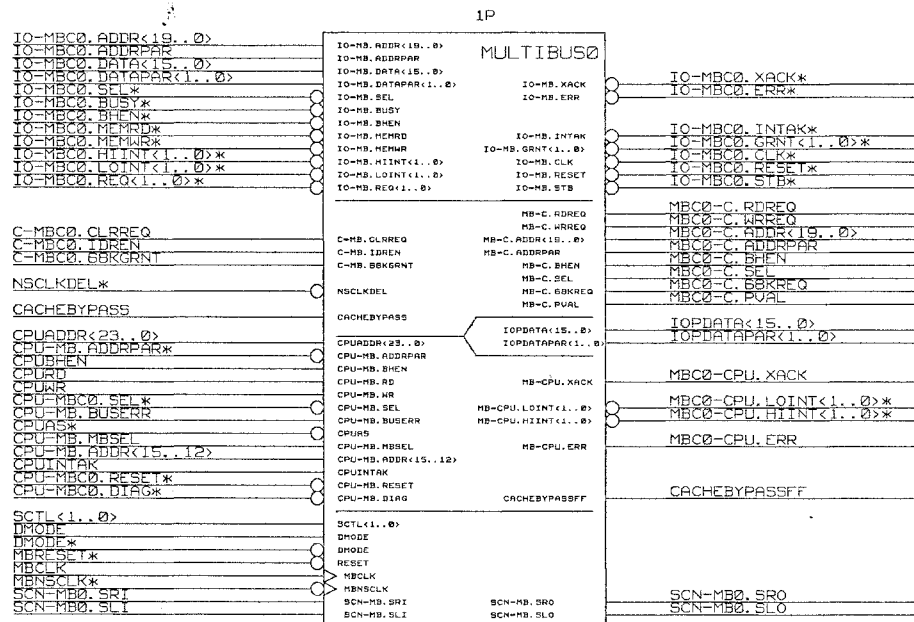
1P

MULTIBUS0

IO-MBC0.ADDR<19..0>
IO-MBC0.ADDRPAR
IO-MBC0.DATA<15..0>
IO-MBC0.DATAPAR<1..0>
IO-MBC0.SEL*
IO-MBC0.BUSY*
IO-MBC0.BHEN*
IO-MBC0.MEMRD*
IO-MBC0.MEMWR*
IO-MBC0.HIINT<1..0>*
IO-MBC0.LOINT<1..0>*
IO-MBC0.REQ<1..0>*

IO-MB.ADDR<19..0>
IO-MB.ADDRPAR
IO-MB.DATA<15..0>
IO-MB.DATAPAR<1..0>
IO-MB.SEL
IO-MB.BUSY
IO-MB.BHEN
IO-MB.MEMRD
IO-MB.MEMWR
IO-MB.HIINT<1..0>
IO-MB.LOINT<1..0>
IO-MB.REQ<1..0>

IO-MB.XACK
IO-MB.ERR
IO-MB.INTAK
IO-MB.GRNT<1..0>
IO-MB.CLK
IO-MB.RESET
IO-MB.STB

IO-MBC0.XACK*
IO-MBC0.ERR*
IO-MBC0.INTAK*
IO-MBC0.GRNT<1..0>*
IO-MBC0.CLK*
IO-MBC0.RESET*
IO-MBC0.STB*

C-MBC0.CLRREQ
C-MBC0.IDREN
C-MBC0.68KGRNT

C-MB.CLRREQ
C-MB.IDREN
C-MB.68KGRNT

MB-C.RDREQ
MB-C.WRREQ
MB-C.ADDR<19..0>
MB-C.ADDRPAR
MB-C.BHEN
MB-C.SEL
MB-C.68KREQ
MB-C.PVAL

MBC0-C.RDREQ
MBC0-C.WRREQ
MBC0-C.ADDR<19..0>
MBC0-C.ADDRPAR
MBC0-C.BHEN
MBC0-C.SEL
MBC0-C.68KREQ
MBC0-C.PVAL

NSCLKDEL*
NSCLKDEL

CACHEBYPASS
CACHEBYPASS

IOPDATA<15..0>
IOPDATAPAR<1..0>

IOPDATA<15..0>
IOPDATAPAR<1..0>

CPUADDR<23..0>
CPU-MB.ADDRPAR*
CPUBHEN
CPURD
CPUWR
CPU-MBC0.SEL*
CPU-MB.BUSERR
CPUAS*
CPU-MB.MBSEL
CPU-MB.ADDR<15..12>
CPUINTAK
CPU-MBC0.RESET*
CPU-MBC0.DIAG*

CPUADDR<23..0>
CPU-MB.ADDRPAR
CPU-MB.BHEN
CPU-MB.RD
CPU-MB.WR
CPU-MB.SEL
CPU-MB.BUSERR
CPUAS
CPU-MB.MBSEL
CPU-MB.ADDR<15..12>
CPUINTAK
CPU-MB.RESET
CPU-MB.DIAG

MB-CPU.XACK
MB-CPU.LOINT<1..0>
MB-CPU.HIINT<1..0>
MB-CPU.ERR
CACHEBYPASSFF

MBC0-CPU.XACK
MBC0-CPU.LOINT<1..0>*
MBC0-CPU.HIINT<1..0>*
MBC0-CPU.ERR
CACHEBYPASSFF

SCTL<1..0>
DMODE
DMODE*
MBRESET*
MBCLK
MBNSCLK*
SCN-MB0.SRI
SCN-MB0.SLI

SCTL<1..0>
DMODE
DMODE
RESET
MBCLK
MBNSCLK
SCN-MB.SRI
SCN-MB.SLI

SCN-MB.SRO
SCN-MB.SLO

SCN-MB0.SRO
SCN-MB0.SLO